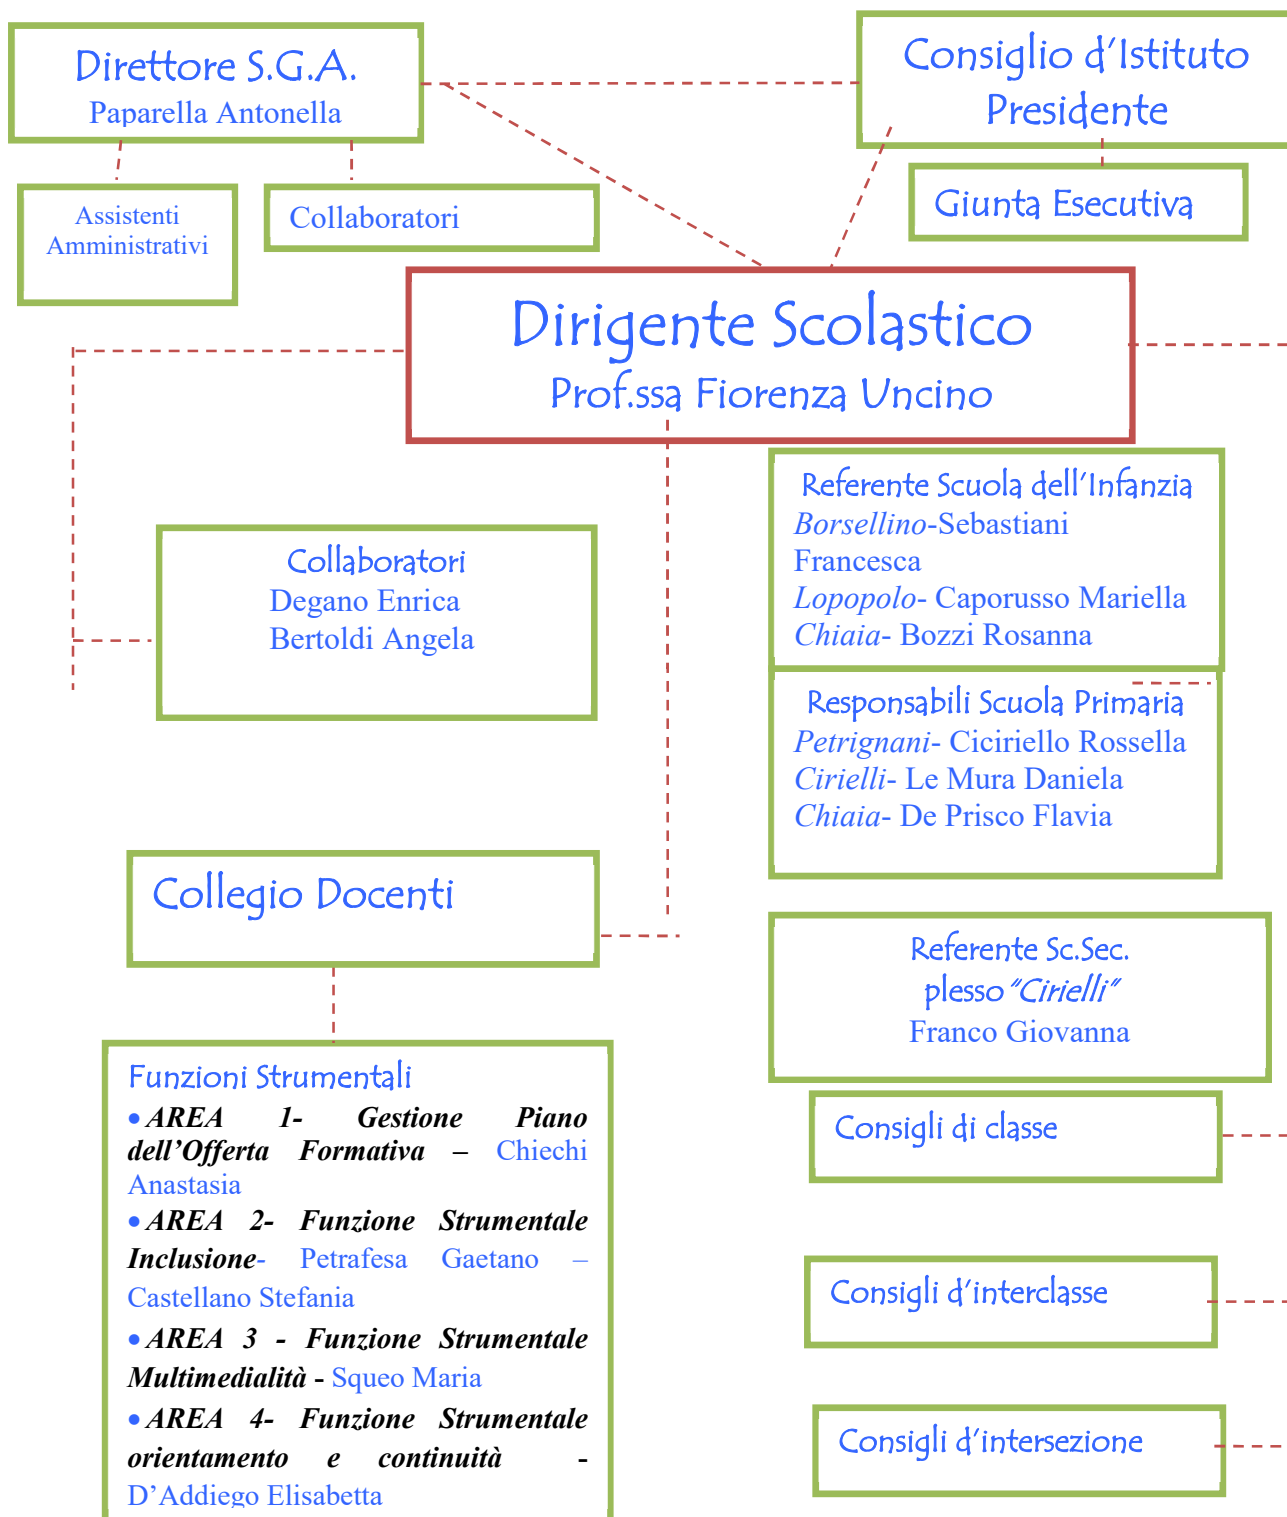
Direttore S.G.A.
Paparella Antonella

Consiglio d'Istituto
Presidente

Assistenti Amministrativi

Collaboratori

Giunta Esecutiva

Dirigente Scolastico
Prof.ssa Fiorenza Uncino

Referente Scuola dell'Infanzia
*Borsellino*-Sebastiani Francesca
*Lopopolo*- Caporusso Mariella
*Chiaia*- Bozzi Rosanna

Collaboratori
Degano Enrica
Bertoldi Angela

Responsabili Scuola Primaria
*Petrignani*- Ciciriello Rossella
*Cirielli*- Le Mura Daniela
*Chiaia*- De Prisco Flavia

Collegio Docenti

Referente Sc.Sec.
plesso "*Cirielli*"
Franco Giovanna

Funzioni Strumentali
• ***AREA 1- Gestione Piano dell'Offerta Formativa*** – Chiechi Anastasia
• ***AREA 2- Funzione Strumentale Inclusione***- Petrafesa Gaetano – Castellano Stefania
• ***AREA 3 - Funzione Strumentale Multimedialità*** - Squeo Maria
• ***AREA 4- Funzione Strumentale orientamento e continuità*** - D'Addiego Elisabetta

Consigli di classe

Consigli d'interclasse

Consigli d'intersezione